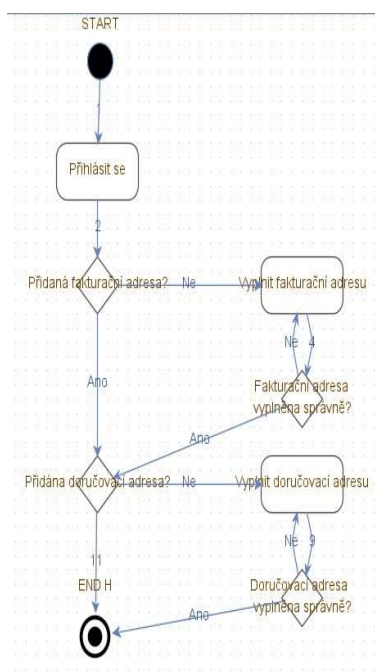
START

1

Přihlásit se

2

Přidaná fakturační adresa?

Ne

Vyplnit fakturační adresu

Ne

4

Fakturační adresa vyplněna správně?

Ano

Ano

Přidána doručovací adresa?

Ne

Vyplnit doručovací adresu

Ne

9

11

END H

Doručovací adresa vyplněna správně?

Ano